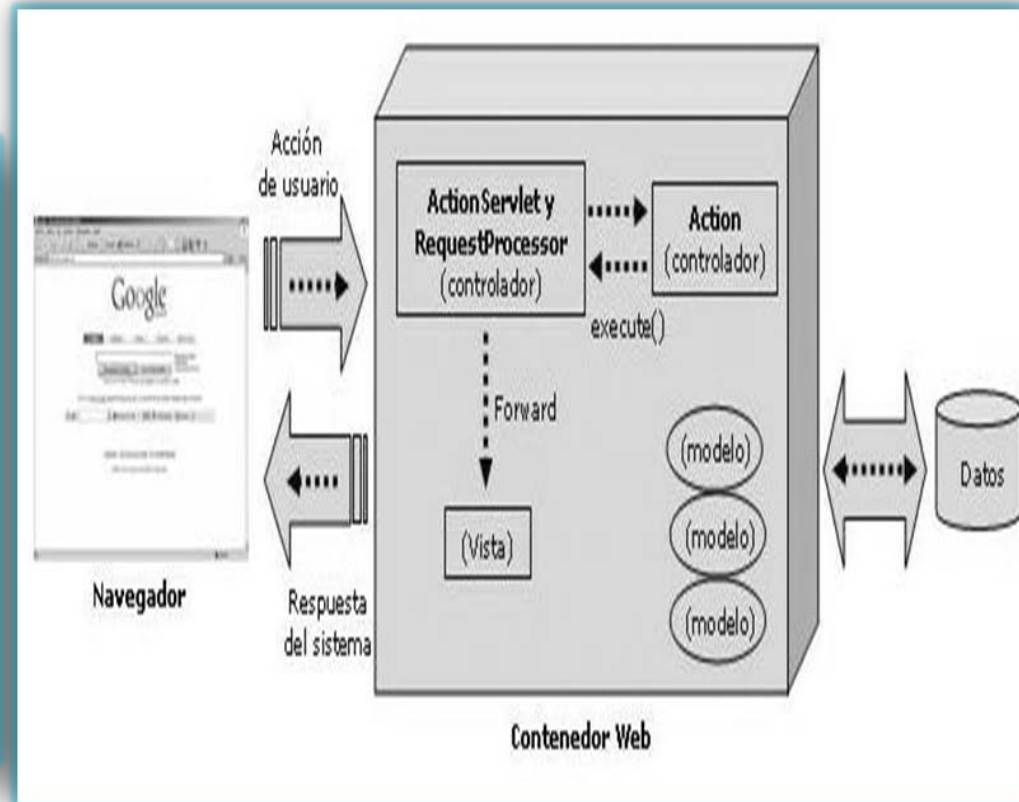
Acción de usuario

ActionServlet y RequestProcessor (controlador)

Action (controlador)

execute()

Forward

(Vista)

(modelo)

(modelo)

(modelo)

Datos

Google

Navegador

Respuesta del sistema

Contenedor Web